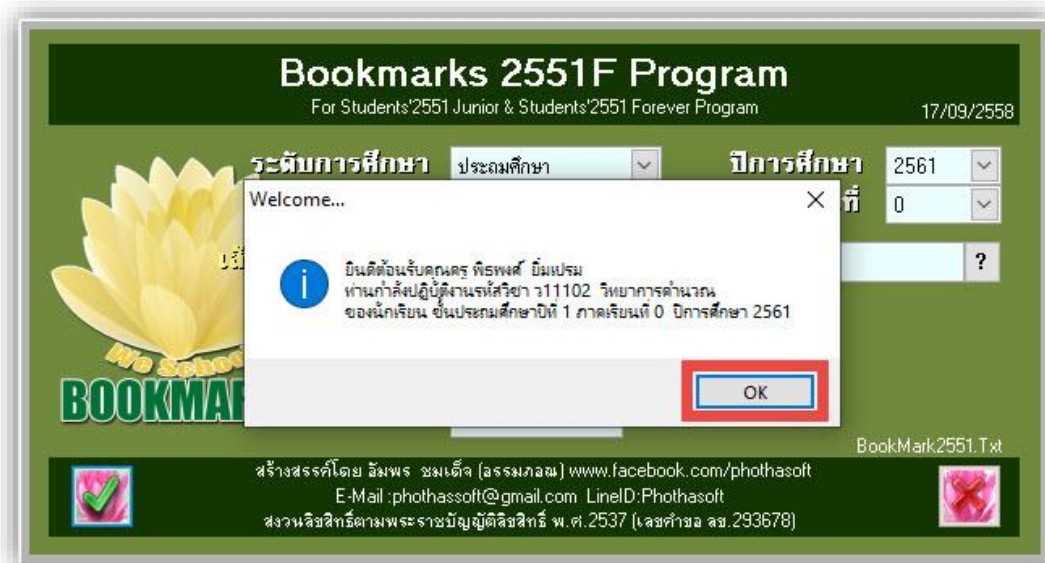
Bookmarks 2551F Program
For Students'2551 Junior & Students'2551 Forever Program
17/09/2558

ระดับการศึกษา ประถมศึกษา
ปีการศึกษา 2561
ที่ 0

Welcome...

ยินดีต้อนรับคุณครู พิรพงศ์ ยิ้มเปรม
ท่านกำลังปฏิบัติงานรหัสวิชา ว11102 วิทยาการคำนวณ
ของนักเรียน ชั้นประถมศึกษาปีที่ 1 ภาคเรียนที่ 0 ปีการศึกษา 2561

OK

?

We School
BOOKMAR

BookMark2551.Txt

สร้างสรรค์โดย อัมพร ชมเด็จ (อรรมภลณ) www.facebook.com/phothasoft
E-Mail :phothassoft@gmail.com LineID:Phothasoft
สงวนลิขสิทธิ์ตามพระราชบัญญัติลิขสิทธิ์ พ.ศ.2537 (เลขคำขอ ลข.293678)